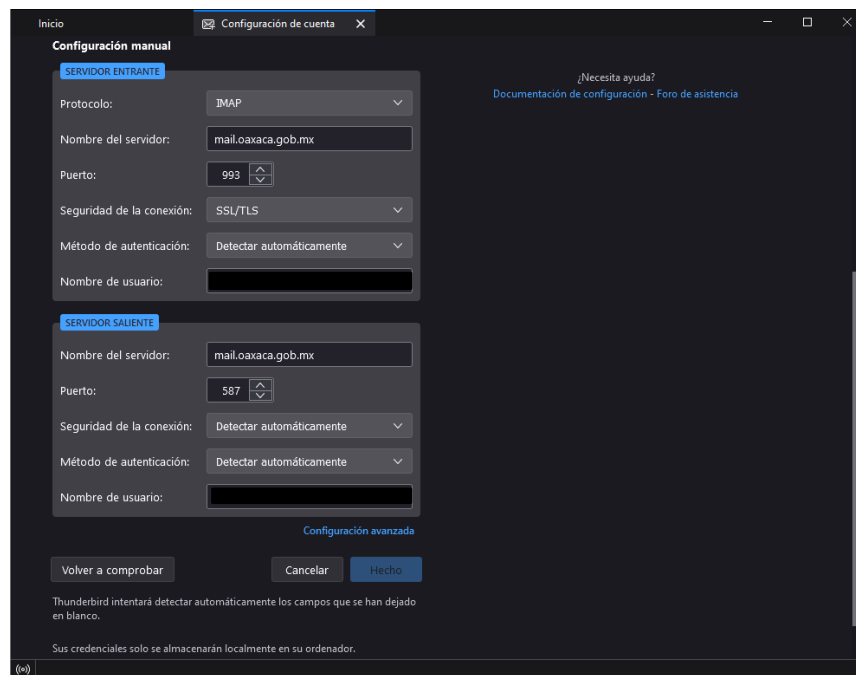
Inicio

Configuración de cuenta

Configuración manual

SERVIDOR ENTRANTE

Protocolo: IMAP

Nombre del servidor: mail.oaxaca.gob.mx

Puerto: 993

Seguridad de la conexión: SSL/TLS

Método de autenticación: Detectar automáticamente

Nombre de usuario:

SERVIDOR SALIENTE

Nombre del servidor: mail.oaxaca.gob.mx

Puerto: 587

Seguridad de la conexión: Detectar automáticamente

Método de autenticación: Detectar automáticamente

Nombre de usuario:

Configuración avanzada

Volver a comprobar

Cancelar

Hecho

Thunderbird intentará detectar automáticamente los campos que se han dejado en blanco.

Sus credenciales solo se almacenarán localmente en su ordenador.

¿Necesita ayuda?

Documentación de configuración - Foro de asistencia